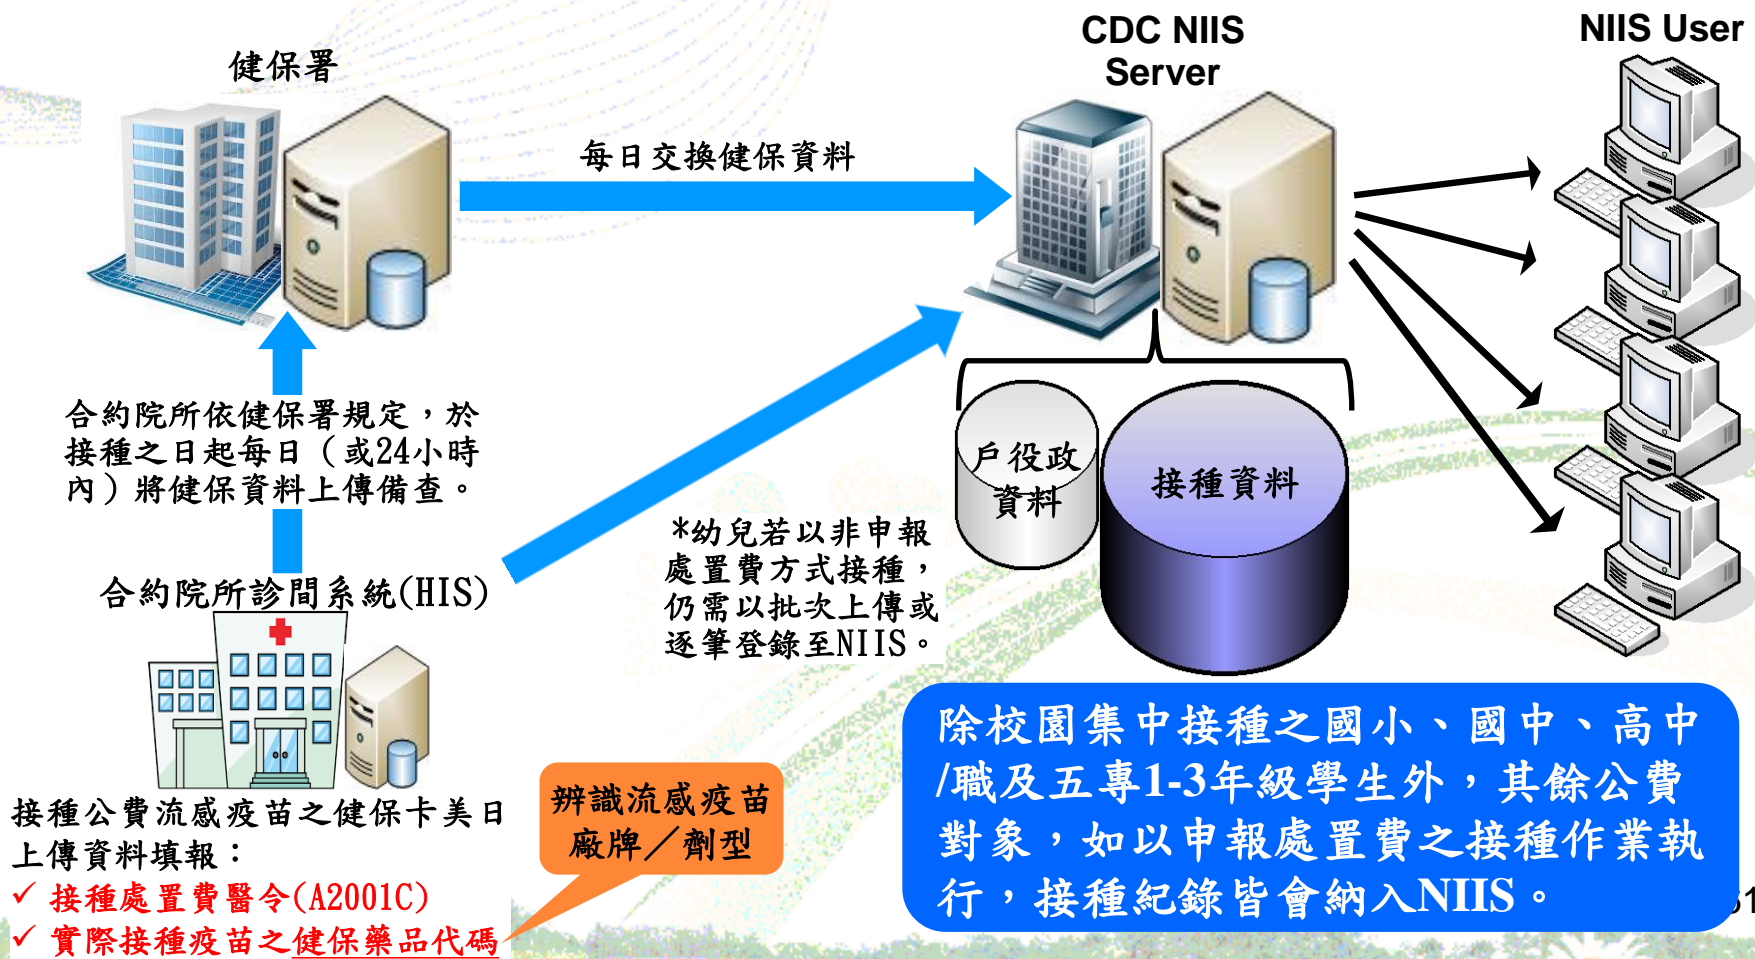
健保署

CDC NIIS Server

NIIS User

每日交換健保資料

合約院所依健保署規定，於接種之日起每日（或24小時內）將健保資料上傳備查。

戶役政資料

接種資料

*幼兒若以非申報處置費方式接種，仍需以批次上傳或逐筆登錄至NIIS。

合約院所診間系統(HIS)

接種公費流感疫苗之健保卡美日上傳資料填報：

✓ 接種處置費醫令(A2001C)

✓ 實際接種疫苗之健保藥品代碼

辨識流感疫苗廠牌／劑型

除校園集中接種之國小、國中、高中/職及五專1-3年級學生外，其餘公費對象，如以申報處置費之接種作業執行，接種紀錄皆會納入NIIS。

51